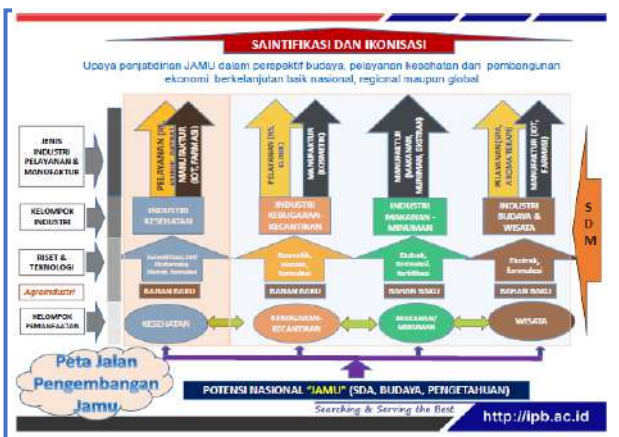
SAINTIFIKASI DAN IKONISASI

Upaya penjatidirian JAMU dalam perspektif budaya, pelayanan kesehatan dan pembangunan ekonomi berkelanjutan baik nasional, regional maupun global

JENIS INDUSTRI PELAYANAN & MANUFAKTUR

KELOMPOK INDUSTRI

RISET & TEKNOLOGI

Agroindustri

KELOMPOK PEMANFAATAN

PELAYANAN (RS, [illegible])

MANUFAKTUR (OT, FARMASI)

PELAYANAN (RS, KLINIK)

MANUFAKTUR (KOSMETIK)

MANUFAKTUR (MAKANAN, MINUMAN, EKSTRAK)

PELAYANAN (SPA, AROMA TERAPI)

MANUFAKTUR (OT, FARMASI)

INDUSTRI KESEHATAN

INDUSTRI KEBUGARAN-KECANTIKAN

INDUSTRI MAKANAN - MINUMAN

INDUSTRI BUDAYA & WISATA

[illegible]

Kosmetik, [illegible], formulasi

Ekstrak, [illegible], fortifikasi

Ekstrak, formulasi

BAHAN BAKU

BAHAN BAKU

BAHAN BAKU

BAHAN BAKU

KESEHATAN

KEBUGARAN-KECANTIKAN

MAKANAN/ MINUMAN

WISATA

S D M

Peta Jalan Pengembangan Jamu

POTENSI NASIONAL "JAMU" (SDA, BUDAYA, PENGETAHUAN)

Searching & Serving the Best

http://ipb.ac.id